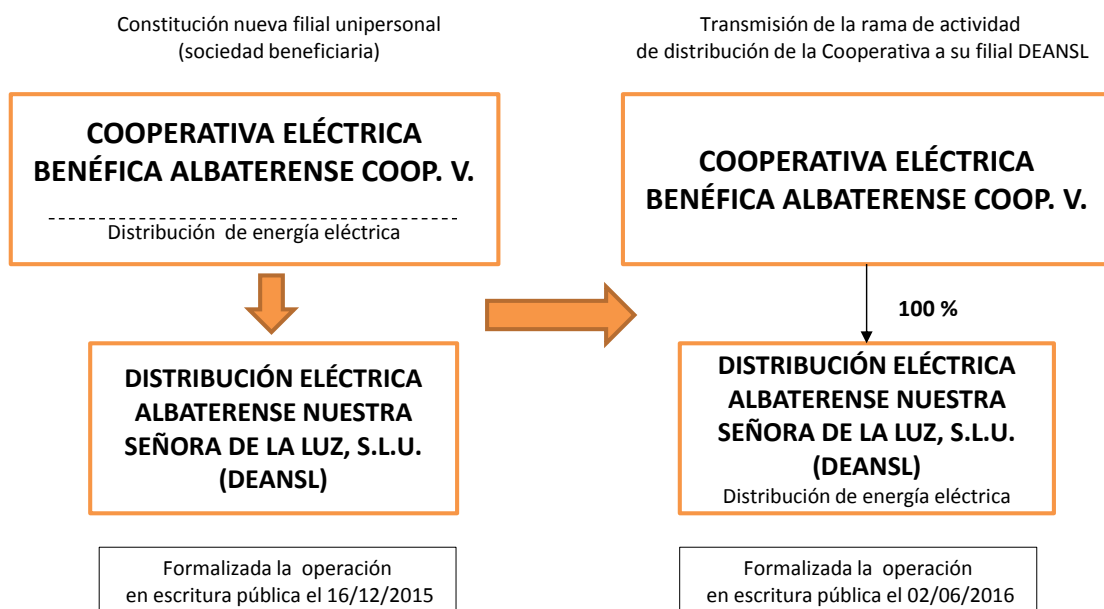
Constitución nueva filial unipersonal (sociedad beneficiaria)

COOPERATIVA ELÉCTRICA BENÉFICA ALBATERENSE COOP. V.

Distribución de energía eléctrica

DISTRIBUCIÓN ELÉCTRICA ALBATERENSE NUESTRA SEÑORA DE LA LUZ, S.L.U. (DEANSL)

Formalizada la operación en escritura pública el 16/12/2015

Transmisión de la rama de actividad de distribución de la Cooperativa a su filial DEANSL

COOPERATIVA ELÉCTRICA BENÉFICA ALBATERENSE COOP. V.

100 %

DISTRIBUCIÓN ELÉCTRICA ALBATERENSE NUESTRA SEÑORA DE LA LUZ, S.L.U. (DEANSL)
Distribución de energía eléctrica

Formalizada la operación en escritura pública el 02/06/2016